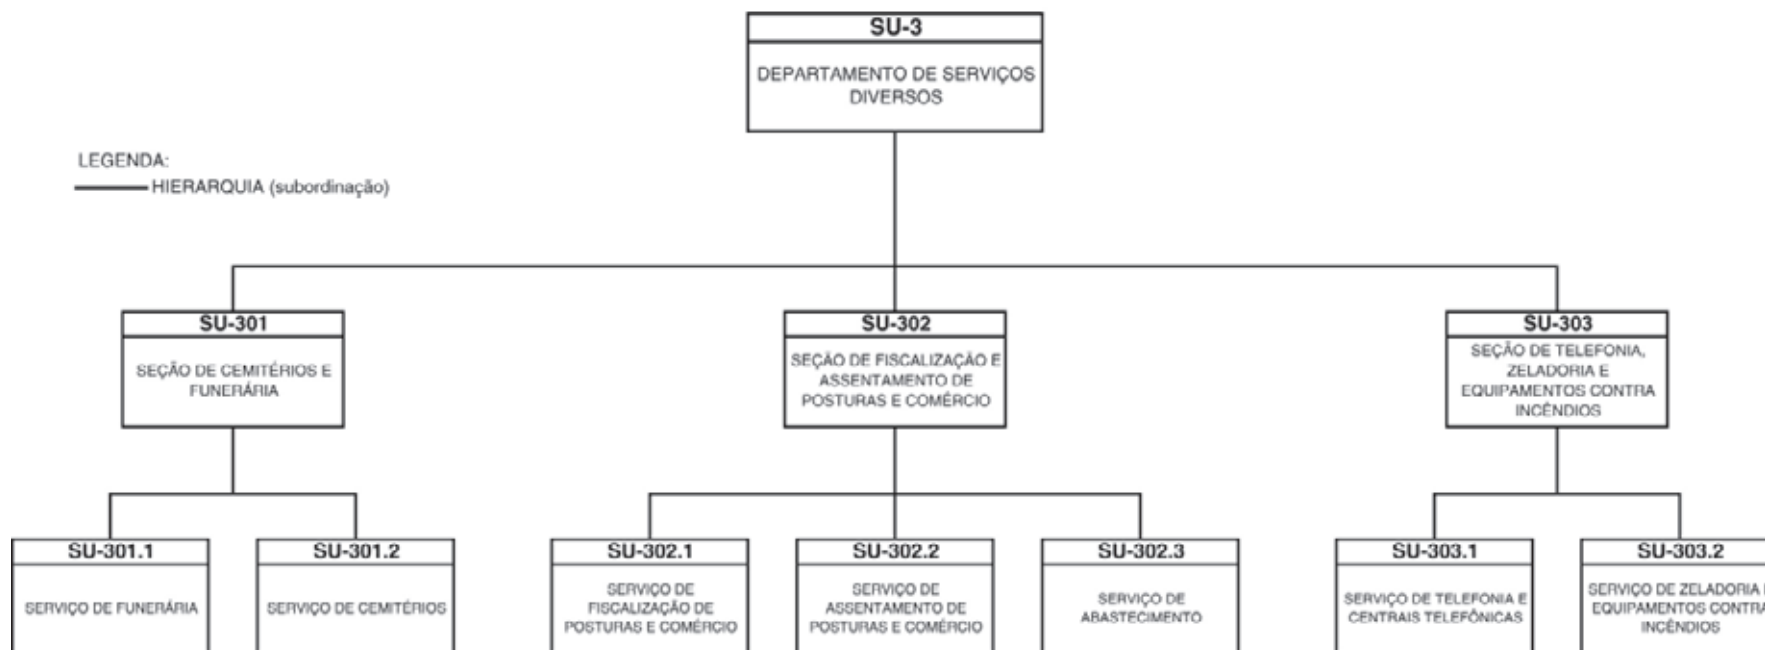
SU-3

DEPARTAMENTO DE SERVIÇOS DIVERSOS

LEGENDA:
HIERARQUIA (subordinação)

SU-301

SEÇÃO DE CEMITÉRIOS E FUNERÁRIA

SU-302

SEÇÃO DE FISCALIZAÇÃO E ASSENTAMENTO DE POSTURAS E COMÉRCIO

SU-303

SEÇÃO DE TELEFONIA, ZELADORIA E EQUIPAMENTOS CONTRA INCÊNDIOS

SU-301.1

SERVIÇO DE FUNERÁRIA

SU-301.2

SERVIÇO DE CEMITÉRIOS

SU-302.1

SERVIÇO DE FISCALIZAÇÃO DE POSTURAS E COMÉRCIO

SU-302.2

SERVIÇO DE ASSENTAMENTO DE POSTURAS E COMÉRCIO

SU-302.3

SERVIÇO DE ABASTECIMENTO

SU-303.1

SERVIÇO DE TELEFONIA E CENTRAIS TELEFÔNICAS

SU-303.2

SERVIÇO DE ZELADORIA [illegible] EQUIPAMENTOS CONTRA INCÊNDIOS